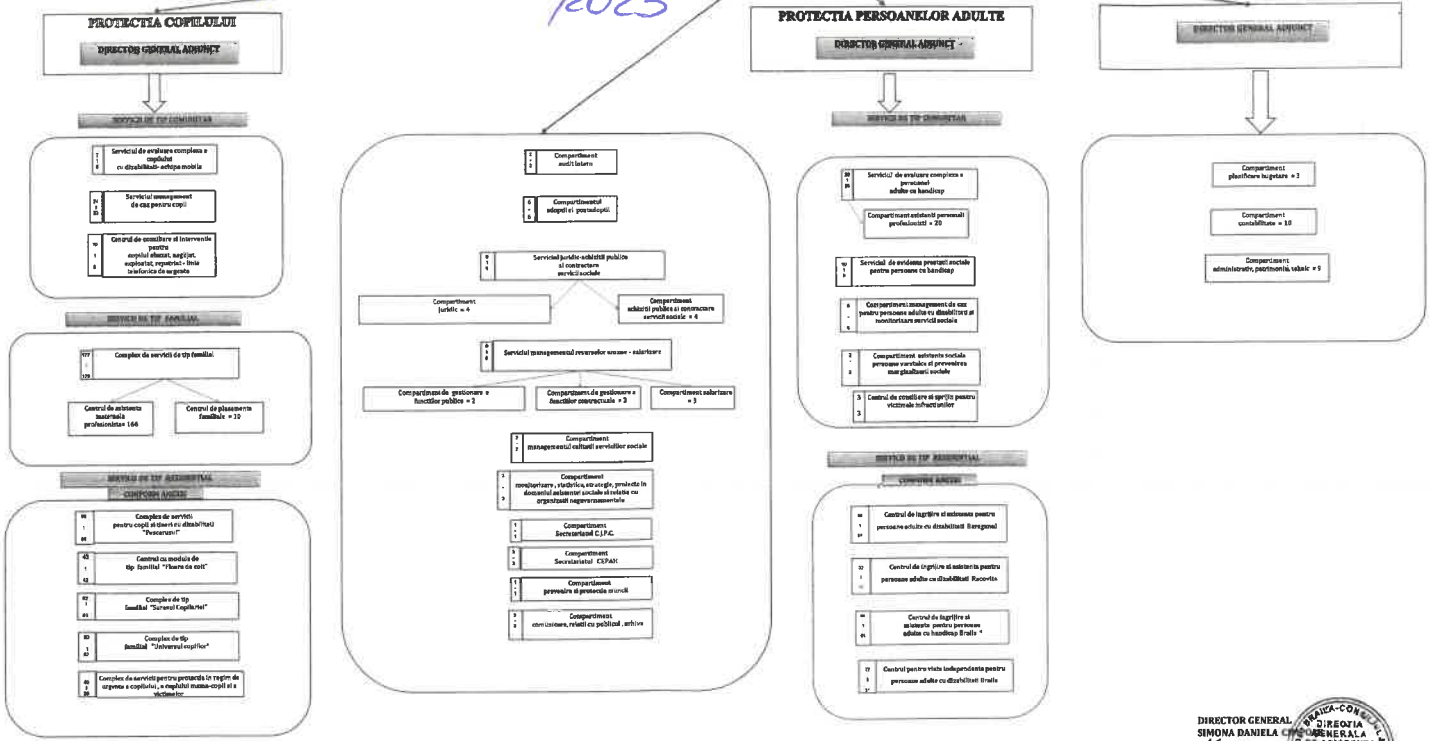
PROTECTIA COPILULUI

DIRECTOR GENERAL ADJUNCT

2023

PROTECTIA PERSOANELOR ADULTE

DIRECTOR GENERAL ADJUNCT

DIRECTOR GENERAL ADJUNCT

SERVICII DE TIP COMUNITAR

Serviciul de evaluare complexa a copilului cu dizabilitati- echipa mobila

Serviciul management de caz pentru copii

Centrul de consiliere si interventie pentru copilul abuzat, neglijat, exploatat, repatriat - linia telefonica de urgenta

SERVICII DE TIP FAMILIAL

Complex de servicii de tip familial

Centrul de asistenta maternala profesionista= 166

Centrul de plasament familiale = 10

SERVICII DE TIP REZIDENTIAL

COMPONENTA ANEXEI

Complex de servicii pentru copii si tineri cu dizabilitati "Pescarusul"

Centrul cu module de tip familial "Floare de colt"

Complex de tip familial "Suravul Copilariei"

Complex de tip familial "Universul copiilor"

Complex de servicii pentru protectia in regim de urgenta a copilului, a cuplului mama-copil si a victimelor

Compartiment audit intern

Compartimentul adoptii si postadoptii

Serviciul juridic-achizitii publice si contractare servicii sociale

Compartiment juridic = 4

Compartiment achizitii publice si contractare servicii sociale = 4

Serviciul managementul resurselor umane - salarizare

Compartiment de gestionare a functiilor publice = 2

Compartiment de gestionare a functiilor contractuale = 3

Compartiment salarizare = 3

Compartiment managementul calitatii serviciilor sociale

Compartiment monitorizare, statistica, strategie, proiecte in domeniul asistentei sociale si relatia cu organizatii neguvernamentale

Compartiment Secretariatul C.J.P.C.

Compartiment Secretariatul CEPAH

Compartiment prevenire si protectia muncii

Compartiment comisionare, relatii cu publicul, arhiva

SERVICII DE TIP COMUNITAR

Serviciul de evaluare complexa a persoanei adulte cu handicap

Compartiment asistenti personali profesionisti = 20

Serviciul de evidenta prestatii sociale pentru persoane cu handicap

Compartiment management de caz pentru persoane adulte cu dizabilitati si monitorizare servicii sociale

Compartiment asistenta sociala persoane varstnice si prevenirea marginalizarii sociale

Centrul de consiliere si sprijin pentru victimele infractiunilor

SERVICII DE TIP REZIDENTIAL

COMPONENTA ANEXEI

Centrul de ingrijire si asistenta pentru persoane adulte cu dizabilitati Baraganul

Centrul de ingrijire si asistenta pentru persoane adulte cu dizabilitati Racovita

Centrul de ingrijire si asistenta pentru persoane adulte cu handicap Braila

Centrul pentru viata independenta pentru persoane adulte cu dizabilitati Braila

Compartiment planificare bugetara = 3

Compartiment contabilitate = 10

Compartiment administrativ, patrimoniu, tehnic = 9

DIRECTOR GENERAL
SIMONA DANIELA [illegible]

DIRECTIA GENERALA